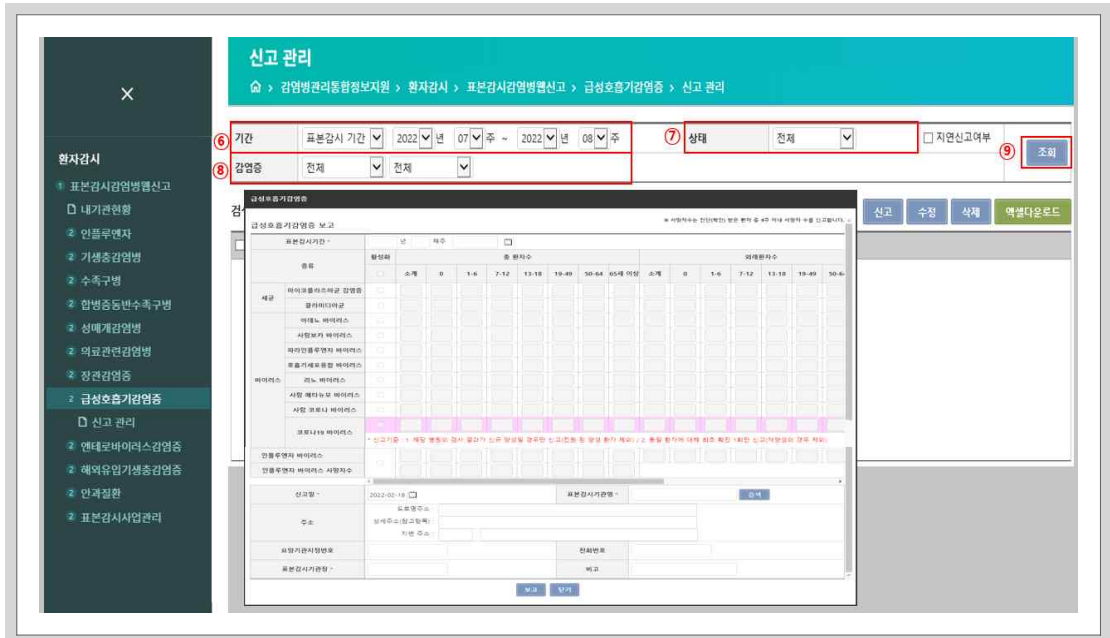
×

환자감시

표본감시감염병웹신고
내기관현황
인플루엔자
기생충감염병
수족구병
합병증동반수족구병
성매개감염병
의료관련감염병
장관감염증
급성호흡기감염증
신고 관리
엔테로바이러스감염증
해외유입기생충감염증
안과질환
표본감시사업관리

신고 관리

감염병관리통합정보지원 > 환자감시 > 표본감시감염병웹신고 > 급성호흡기감염증 > 신고 관리

⑥ 기간 표본감시 기간 2022 년 07 주 ~ 2022 년 08 주
⑦ 상태 전체
지연신고여부
⑨ 조회
⑧ 감염증 전체 전체

검

신고 수정 삭제 엑셀다운로드

급성호흡기감염증

급성호흡기감염증 보고

표본감시기간 * 년 제주

| 종류 | | 항생제 | 총 환자수 | | | | | | | | 외래환자수 | | | | | | |
|---|---|---|---|---|---|---|---|---|---|---|---|---|---|---|---|---|---|
| | | | 소계 | 0 | 1-6 | 7-12 | 13-18 | 19-49 | 50-64 | 65세 이상 | 소계 | 0 | 1-6 | 7-12 | 13-18 | 19-49 | 50-64 |
| 세균 | 마이코플라스마균 감염증 | | | | | | | | | | | | | | | | |
| | 클라미디아균 | | | | | | | | | | | | | | | | |
| 바이러스 | 아데노 바이러스 | | | | | | | | | | | | | | | | |
| | 사람보카 바이러스 | | | | | | | | | | | | | | | | |
| | 파라인플루엔자 바이러스 | | | | | | | | | | | | | | | | |
| | 호흡기세포융합 바이러스 | | | | | | | | | | | | | | | | |
| | 리노 바이러스 | | | | | | | | | | | | | | | | |
| | 사람 메타뉴모 바이러스 | | | | | | | | | | | | | | | | |
| | 사람 코로나 바이러스 | | | | | | | | | | | | | | | | |
| | 코로나19 바이러스 | | | | | | | | | | | | | | | | |
| 인플루엔자 바이러스 | | | | | | | | | | | | | | | | | |
| 인플루엔자 바이러스 사망자수 | | | | | | | | | | | | | | | | | |

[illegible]

신고일 * 2022-02-18
표본감시기관명 * 검색
주소 도로명주소 상세주소(참고항목) 지번 주소
요양기관지정번호
전화번호
표본감시기관장 *
비고

보고 닫기